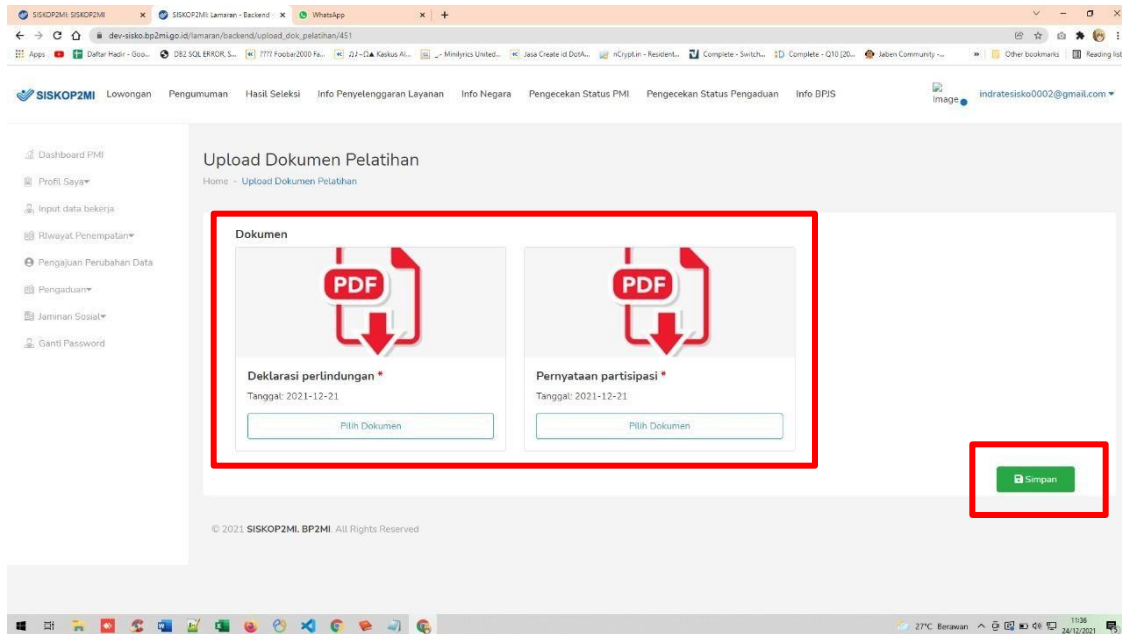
SISKOP2MI: SISKOP2MI × SISKOP2MI: Lamaran - Backend × WhatsApp × +

dev-sisko.bp2mi.go.id/lamaran/backend/upload_dok_pelatihan/451

Apps Daftar Hadir - Goo... DB2 SQL ERROR, S... ???? Foobar2000 Fa... ♫J-♫▲ Kaskus Al... _- Minilyrics United... Jasa Create id DotA... nCrypt.in - Resident... Complete - Switch... Complete - Q10 [20... Jaben Community -... » Other bookmarks Reading list

SISKOP2MI Lowongan Pengumuman Hasil Seleksi Info Penyelenggaran Layanan Info Negara Pengecekan Status PMI Pengecekan Status Pengaduan Info BPJS Image indratesisko0002@gmail.com

Dashboard PMI
Profil Saya
Input data bekerja
Riwayat Penempatan
Pengajuan Perubahan Data
Pengaduan
Jaminan Sosial
Ganti Password

Upload Dokumen Pelatihan

Home - Upload Dokumen Pelatihan

Dokumen

PDF

Deklarasi perlindungan *

Tanggal: 2021-12-21

Pilih Dokumen

PDF

Pernyataan partisipasi *

Tanggal: 2021-12-21

Pilih Dokumen

Simpan

© 2021 SISKOP2MI. BP2MI. All Rights Reserved

27°C Berawan 11:36 24/12/2021